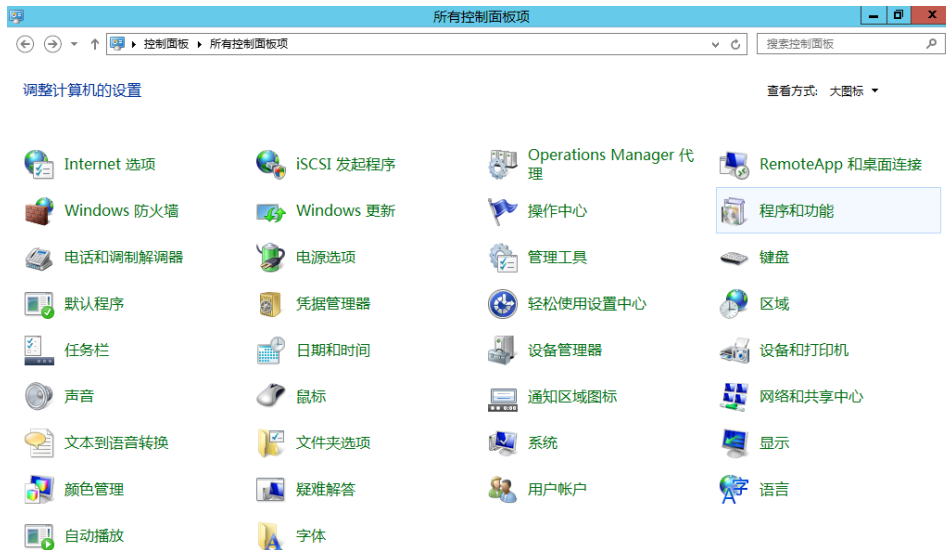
所有控制面板项

控制面板 ▸ 所有控制面板项

搜索控制面板

调整计算机的设置

查看方式: 大图标 ▾

Internet 选项

iSCSI 发起程序

Operations Manager 代理

RemoteApp 和桌面连接

Windows 防火墙

Windows 更新

操作中心

程序和功能

电话和调制解调器

电源选项

管理工具

键盘

默认程序

凭据管理器

轻松使用设置中心

区域

任务栏

日期和时间

设备管理器

设备和打印机

声音

鼠标

通知区域图标

网络和共享中心

文本到语音转换

文件夹选项

系统

显示

颜色管理

疑难解答

用户帐户

语言

自动播放

字体